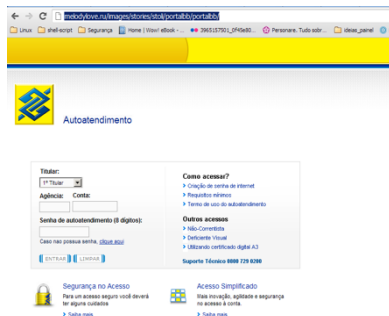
melodylove.ru/images/stories/stoli/portalbb/portalbb/

Linux | shell-script | Segurança | Home | Wow! eBook - ... | 3965157501_0f45e80... | Personare. Tudo sobr... | ideias_painel

Autoatendimento

Titular:
1º Titular
Agência: Conta:
Senha de autoatendimento (8 dígitos):
Caso não possua senha, clique aqui
ENTRAR LIMPAR

Como acessar?
> Criação de senha de internet
> Requisitos mínimos
> Termo de uso do autoatendimento

Outros acessos
> Não-Correntista
> Deficiente Visual
> Utilizando certificado digital A3

Suporte Técnico 0800 729 0200

Segurança no Acesso
Para um acesso seguro você deverá ter alguns cuidados
> Saiba mais

Acesso Simplificado
Mais inovação, agilidade e segurança no acesso à conta.
> Saiba mais